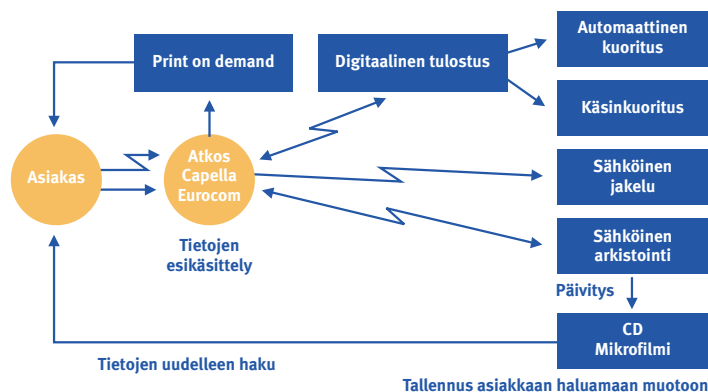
Print on demand

Digitaalinen tulostus

Automaattinen kuoritus

Käsinkuoritus

Asiakas

Atkos Capella Eurocom

Sähköinen jakelu

Sähköinen arkistointi

Tietojen esikäsittely

Päivitys

CD Mikrofilmi

Tietojen uudelleen haku

Tallennus asiakkaan haluamaan muotoon